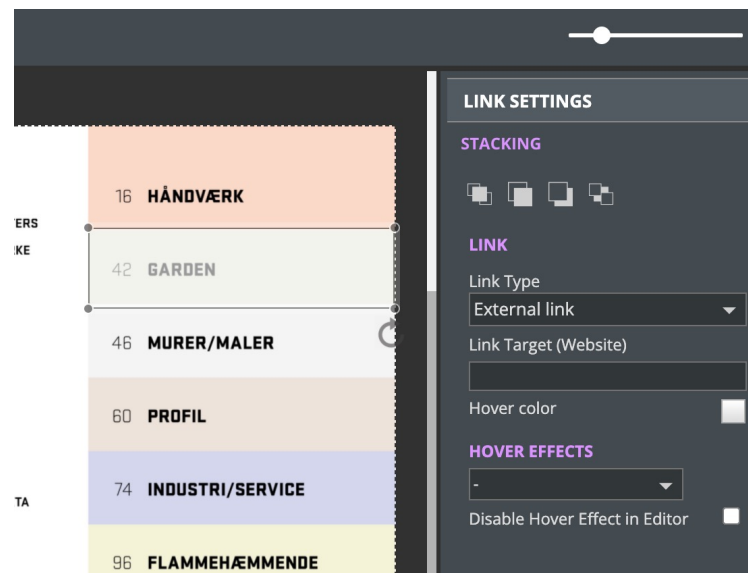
ERS
KE

TA

16 HÅNDVÆRK

42 GARDEN

46 MURER/MALER

60 PROFIL

74 INDUSTRI/SERVICE

96 FLAMMEHÆMMENDE

LINK SETTINGS

STACKING

LINK

Link Type

External link

Link Target (Website)

Hover color

HOVER EFFECTS

-

Disable Hover Effect in Editor